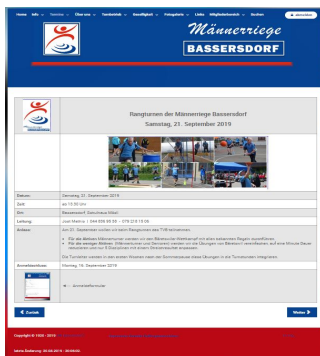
Home Info Turniere Über uns Turnbetrieb Bassdligkeit Fotogalerie Links Mitgliederbereich Suchen Anmelden

Männerriege
BASSERSDORF

Rangturnen der Männerriege Bassersdorf
Samstag, 21. September 2019

| | |
|---|---|
| Datum: | Samstag, 21. September 2019 |
| Zeit: | ab 13:30 Uhr |
| Ort: | Bassersdorf, Schulhaus Mösli |
| Leitung: | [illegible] |
| Anlass: | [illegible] |
| Anmeldeschluss: | Montag, 16. September 2019 |
| | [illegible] Anmeldeformular |

Zurück

Weiter

Copyright © 1936 - 2019

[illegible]